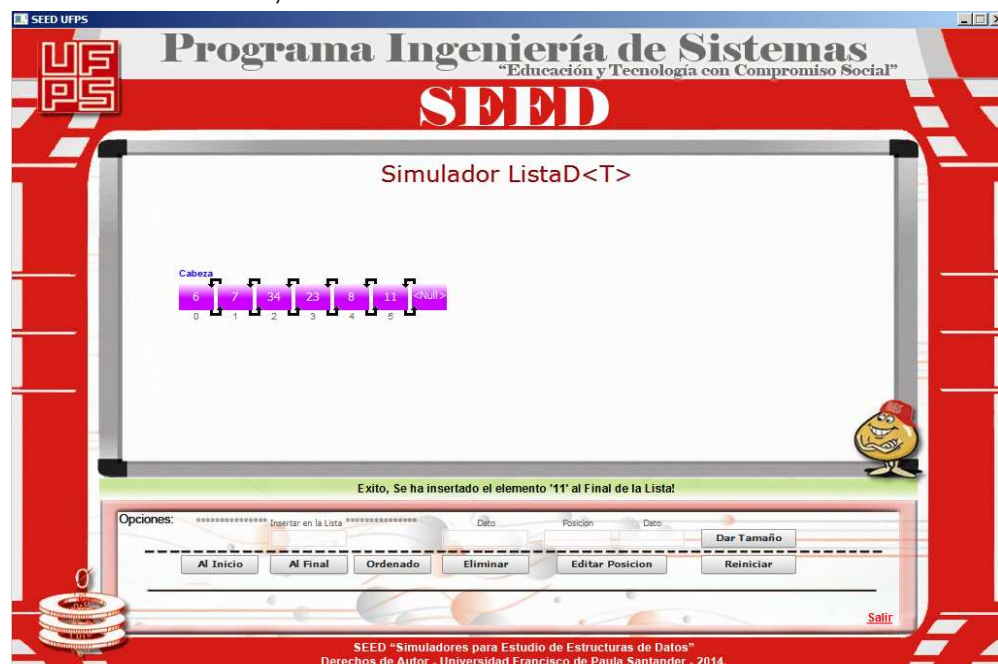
SEED UFPS

UF PS

Programa Ingeniería de Sistemas
"Educación y Tecnología con Compromiso Social"

SEED

Simulador ListaD<T>

Cabeza
6 7 34 23 8 11 <Null>
0 1 2 3 4 5

Exito, Se ha insertado el elemento '11' al Final de la Lista!

Opciones: *************** Insertar en la Lista *************** Dato Posicion Dato

Dar Tamaño

Al Inicio Al Final Ordenado Eliminar Editar Posicion Reiniciar

Salir

SEED "Simuladores para Estudio de Estructuras de Datos"
Derechos de Autor - Universidad Francisco de Paula Santander - 2014.